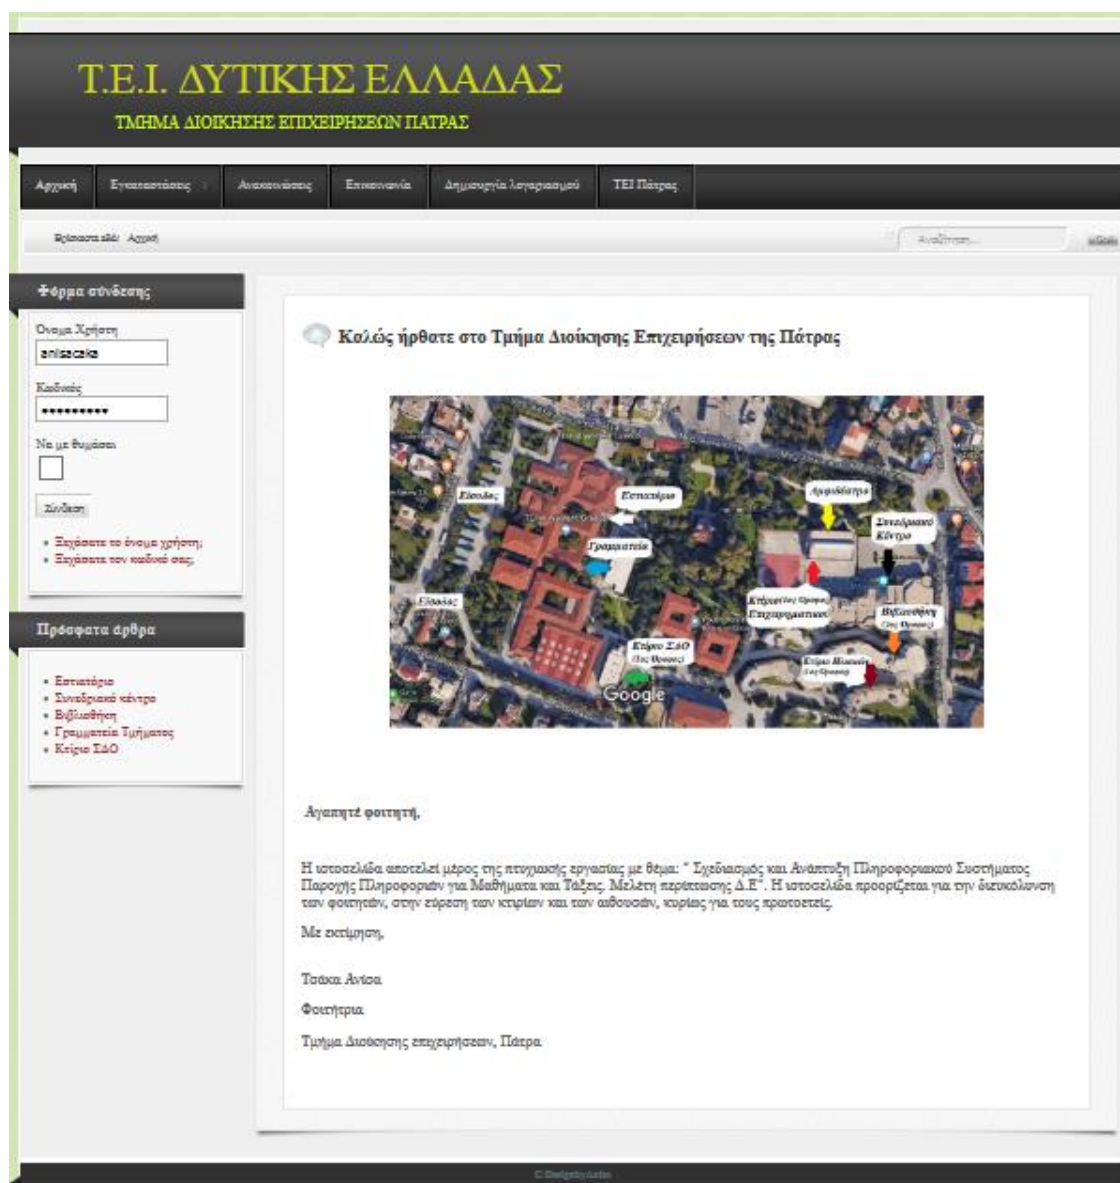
Τ.Ε.Ι. ΔΥΤΙΚΗΣ ΕΛΛΑΔΑΣ

ΤΜΗΜΑ ΔΙΟΙΚΗΣΗΣ ΕΠΙΧΕΙΡΗΣΕΩΝ ΠΑΤΡΑΣ

Αρχική | Εγκαταστάσεις | Ανακοινώσεις | Επικοινωνία | Δημιουργία λογαριασμού | ΤΕΙ Πάτρας

Βρίσκεστε εδώ: Αρχική

Αναζήτηση...

Φόρμα σύνδεσης

Όνομα Χρήστη

anisacaka

Κωδικός

•••••••••

Να με θυμάσαι

Σύνδεση

• Ξεχάσατε το όνομα χρήστη;
• Ξεχάσατε τον κωδικό σας;

Πρόσφατα άρθρα

• Εστιατόρια
• Συνεδριακά κέντρα
• Βιβλιοθήκη
• Γραμματεία Τμήματος
• Κτίριο ΣΔΟ

Καλώς ήρθατε στο Τμήμα Διοίκησης Επιχειρήσεων της Πάτρας

Είσοδος

Εστιατόριο

Αμφιθέατρα

Συνεδριακό Κέντρο

Γραμματεία

Είσοδος

Κτίριο (1ος Όροφος) Επιχειρηματικού

Βιβλιοθήκη (2ος Όροφος)

Κτίριο ΣΔΟ (3ος Όροφος)

Κτίριο Ηλεκτρ. (1ος Όροφος)

Google

Αγαπητέ φοιτητή,

Η ιστοσελίδα αποτελεί μέρος της πτυχιακής εργασίας με θέμα: " Σχεδιασμός και Ανάπτυξη Πληροφοριακού Συστήματος Παροχής Πληροφοριών για Μαθήματα και Τάξεις. Μελέτη περίπτωσης Δ.Ε". Η ιστοσελίδα προορίζεται για την διευκόλυνση των φοιτητών, στην εύρεση των κτιρίων και των αιθουσών, κυρίως για τους πρωτοετείς.

Με εκτίμηση,

Τσάκα Ανίσα

Φοιτήτρια

Τμήμα Διοίκησης επιχειρήσεων, Πάτρα

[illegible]